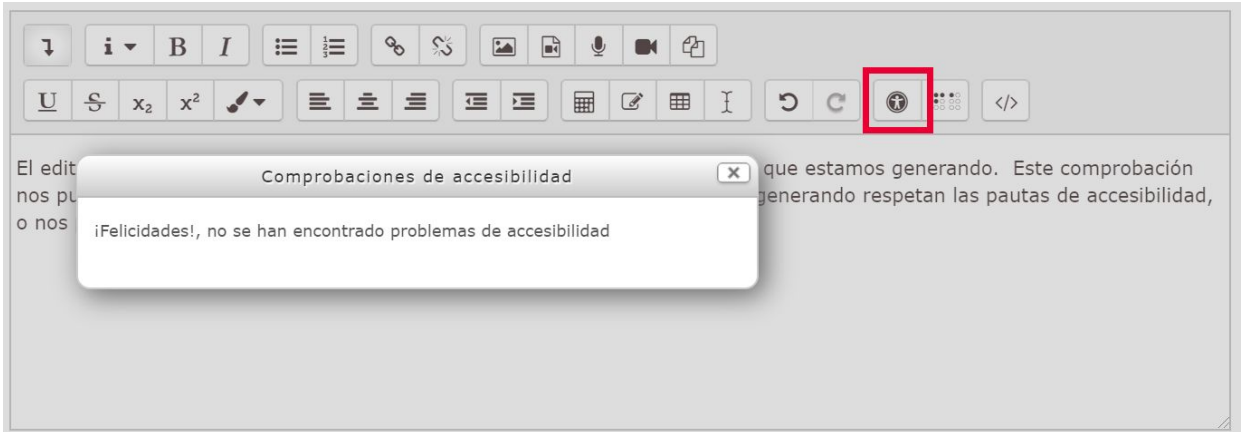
i B I

U S $x_2$ $x^2$

El edit que estamos generando. Este comprobación nos pu generando respetan las pautas de accesibilidad, o nos

Comprobaciones de accesibilidad

¡Felicidades!, no se han encontrado problemas de accesibilidad